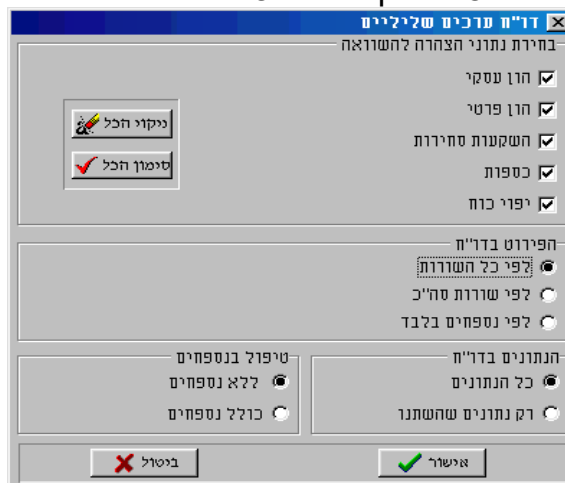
X דו"ח ערכים שליליים

בחירת נתוני הצהרה להשוואה
הון עסקי
הון פרטי
השקעות סחירות
כספות
יפוי כוח

ניקוי הכל
סימון הכל

הפירוט בדו"ח
לפי כל השורות
לפי שורות סה"כ
לפי נספחים בלבד

טיפול בנספחים
ללא נספחים
כולל נספחים

הנתונים בדו"ח
כל הנתונים
רק נתונים שהשתנו

ביטול
אישור